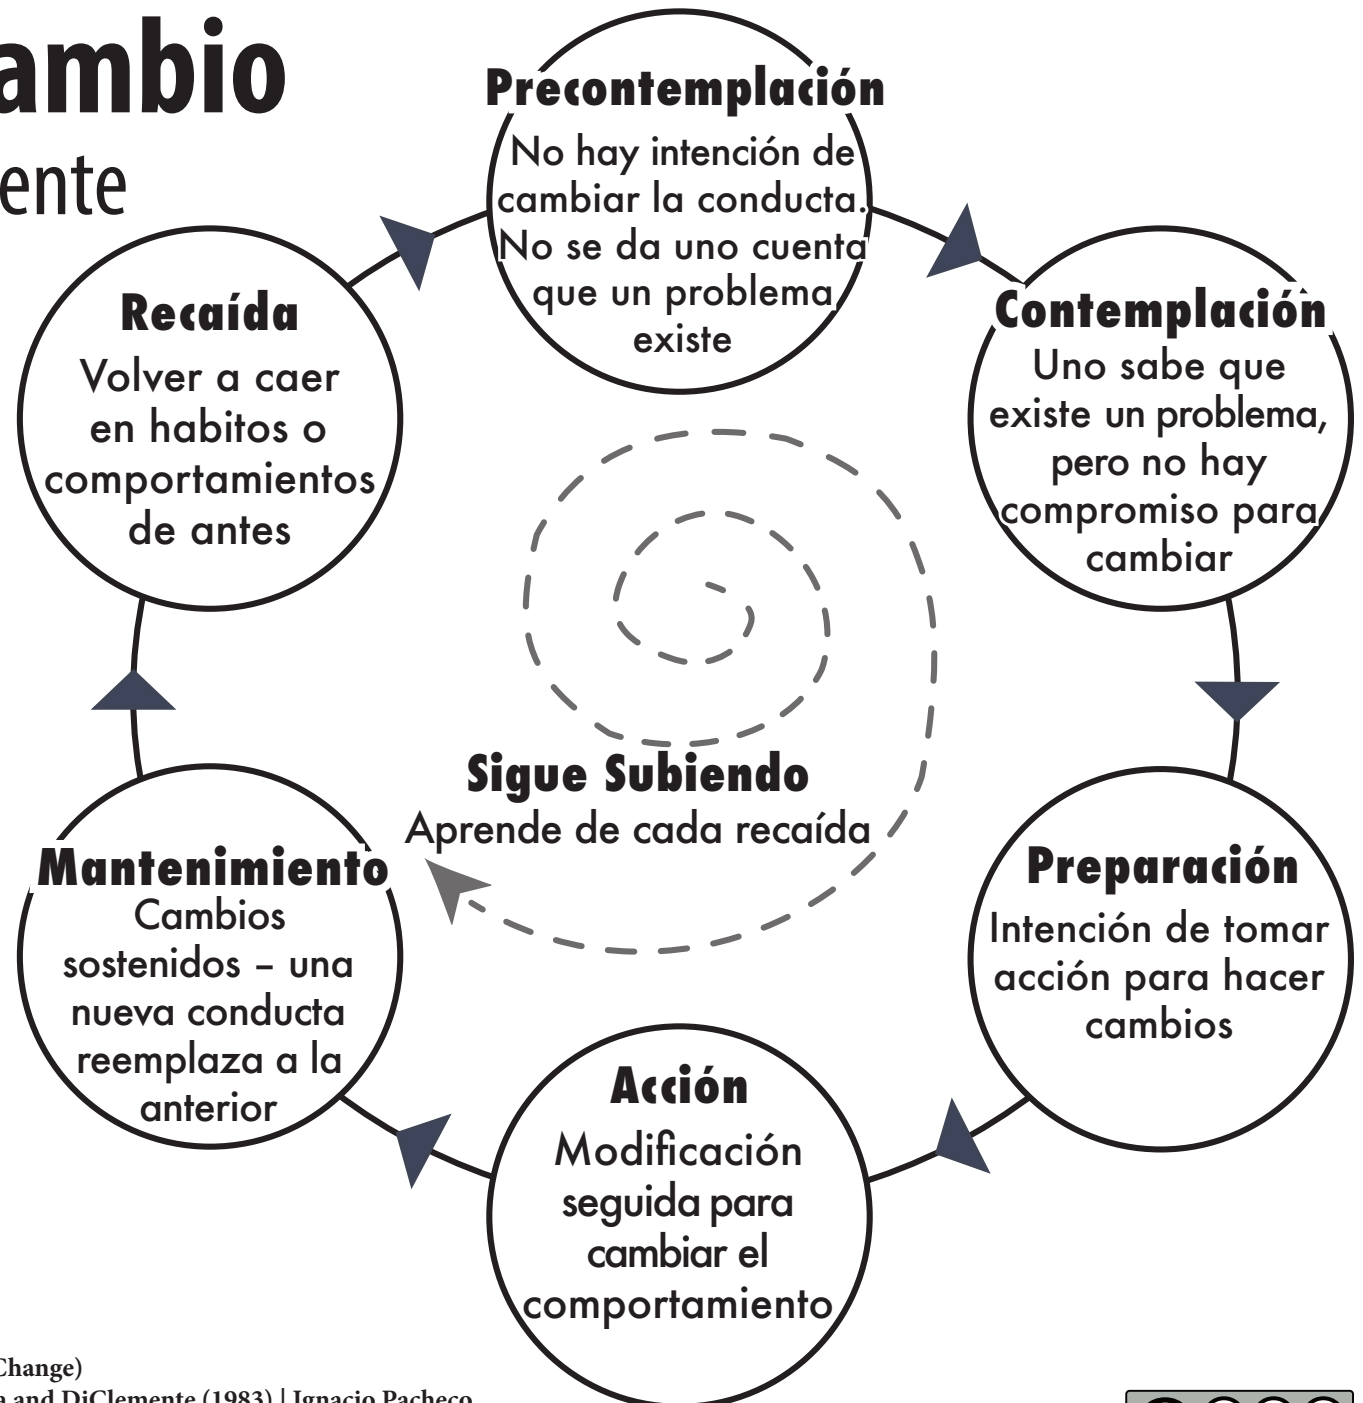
ambio

ente

Precontemplación
No hay intención de cambiar la conducta. No se da uno cuenta que un problema existe

Contemplación
Uno sabe que existe un problema, pero no hay compromiso para cambiar

Preparación
Intención de tomar acción para hacer cambios

Acción
Modificación seguida para cambiar el comportamiento

Mantenimiento
Cambios sostenidos – una nueva conducta reemplaza a la anterior

Recaída
Volver a caer en habitos o comportamientos de antes

Sigue Subiendo
Aprende de cada recaída

Change)
a and DiClemente (1983) | Ignacio Pacheco